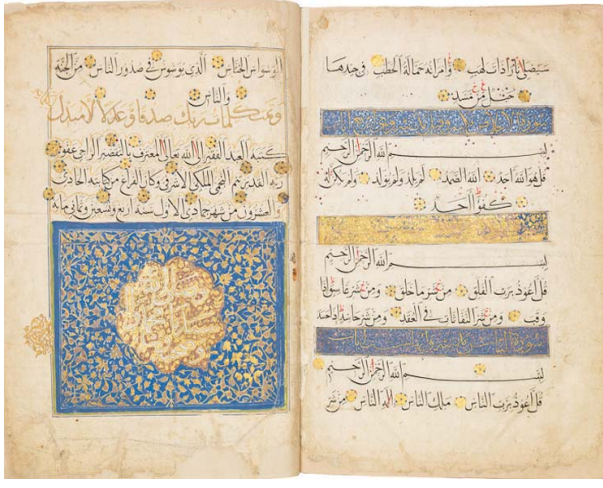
سيصلى نارا ذات لهب وامرأته حمالة الحطب في جيدها حبل من مسد

بسم الله الرحمن الرحيم

قل هو الله احد الله الصمد لم يلد ولم يولد ولم يكن له كفوا احد

بسم الله الرحمن الرحيم

قل اعوذ برب الفلق من شر ما خلق ومن شر غاسق اذا وقب ومن شر النفاثات في العقد ومن شر حاسد اذا حسد

بسم الله الرحمن الرحيم

قل اعوذ برب الناس ملك الناس اله الناس من شر

الوسواس الخناس الذي يوسوس في صدور الناس من الجنة والناس

وتمت كلمت ربك صدقا وعدلا لا مبدل

كتبه العبد الفقير الى الله تعالى المعترف بالتقصير الراجي عفو ربه القدير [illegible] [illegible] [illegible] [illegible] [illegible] من شهر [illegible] الاول سنة اربع وسبعين وثمانمائة

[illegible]